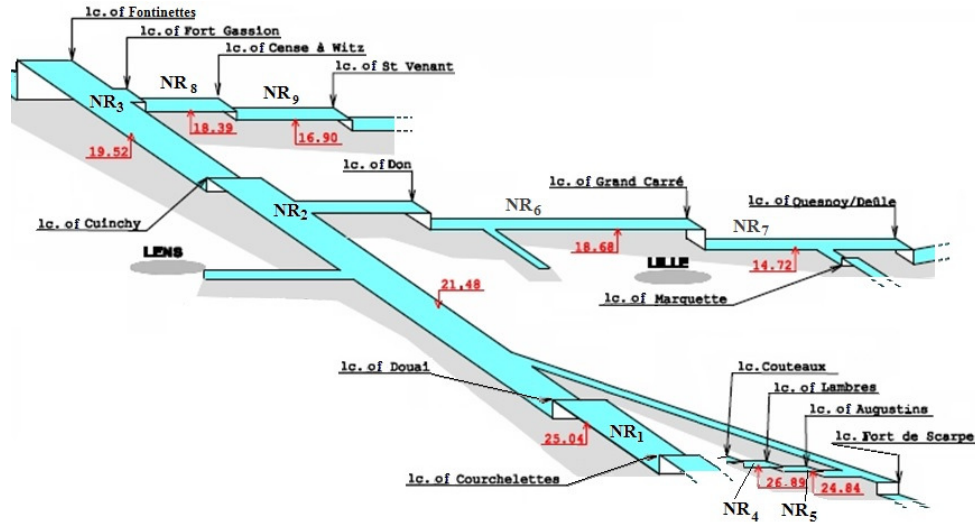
lc. of Fontinettes
lc. of Fort Gassion
lc. of Cense à Witz
lc. of St Venant
NR$_8$
NR$_9$
NR$_3$
18.39
16.90
19.52
lc. of Don
lc. of Grand Carré
lc. of Quesnoy/Deûle
NR$_6$
NR$_7$
NR$_2$
lc. of Cuinchy
18.68
14.72
LENS
LILLE
lc. of Marquette
21.48
lc. of Douai
lc. Couteaux
lc. of Lambres
lc. of Augustins
lc. Fort de Scarpe
NR$_1$
25.04
26.89
24.84
lc. of Courchelettes
NR$_4$
NR$_5$